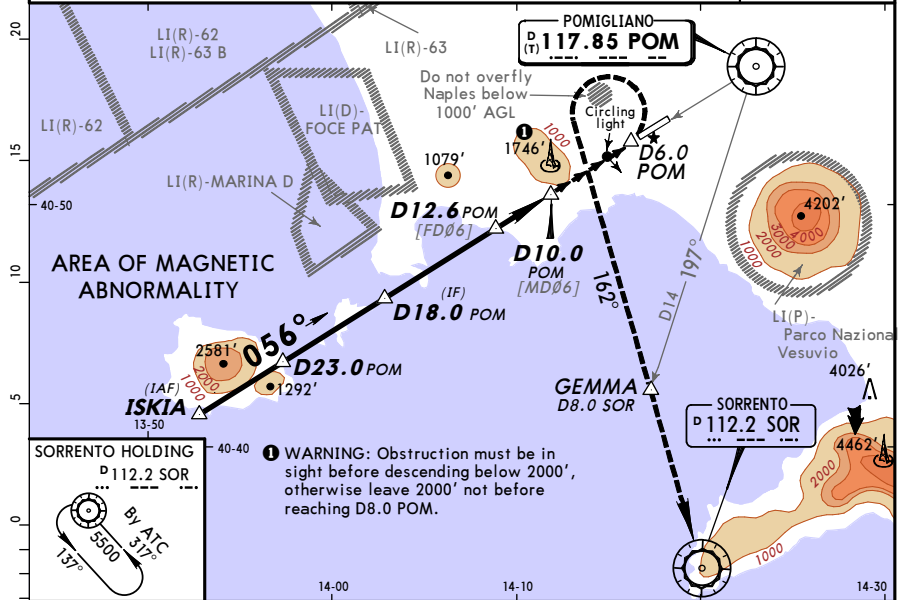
20
15
10
5
0
LI(R)-62
LI(R)-63 B
LI(R)-63
LI(R)-62
LI(D)-FOCE PAT
LI(R)-MARINA D
40-50
POMIGLIANO
D (T) 117.85 POM
Do not overfly Naples below 1000' AGL
Circling light
1
1746'
1000
D6.0 POM
1079'
D12.6 POM
[FD06]
D10.0 POM
[MD06]
AREA OF MAGNETIC ABNORMALITY
(IF)
D18.0 POM
162°
D14 197°
4202'
3000
2000
1000
LI(P)-Parco Nazionale Vesuvio
2581'
056°
1000
1292'
D23.0 POM
(IAF)
ISKIA
13-50
40-40
GEMMA
D8.0 SOR
SORRENTO
D 112.2 SOR
4026'
4462'
2000
1000
SORRENTO HOLDING
D 112.2 SOR
By ATC
317°
5500
137°
1 WARNING: Obstruction must be in sight before descending below 2000', otherwise leave 2000' not before reaching D8.0 POM.
14-00
14-10
14-30